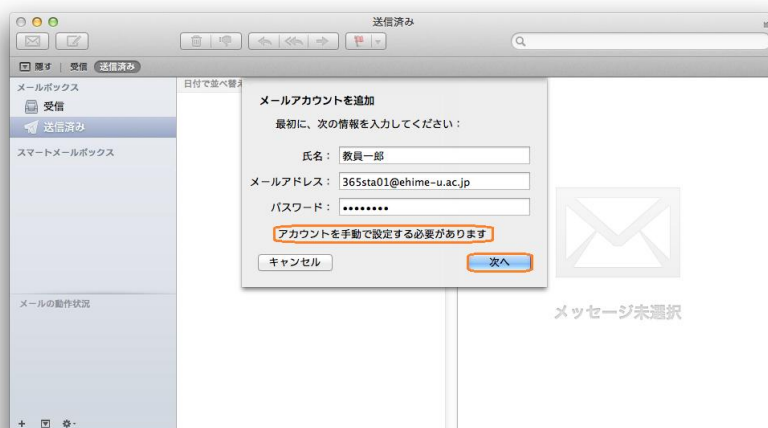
送信済み

隠す | 受信 送信済み

メールボックス
受信
送信済み

スマートメールボックス

メールの動作状況

日付で並べ替え

メールアカウントを追加
最初に、次の情報を入力してください：

氏名： 教員一郎
メールアドレス： 365sta01@ehime-u.ac.jp
パスワード： ••••••••

アカウントを手動で設定する必要があります

キャンセル
次へ

メッセージ未選択